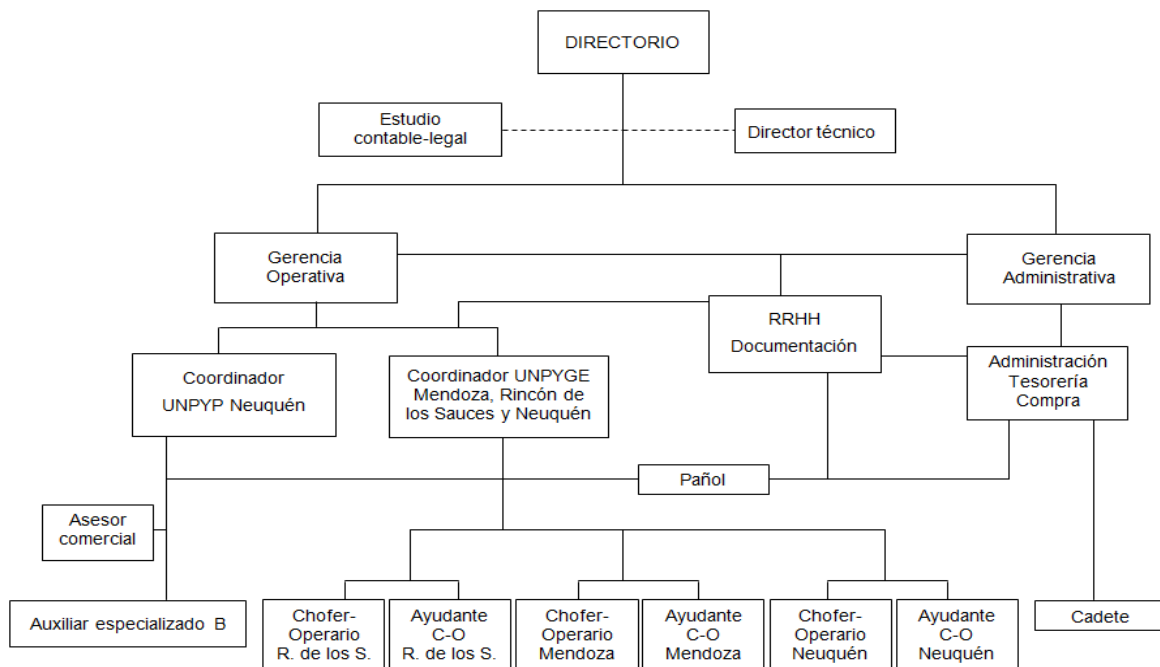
DIRECTORIO

Estudio contable-legal

Director técnico

Gerencia Operativa

Gerencia Administrativa

RRHH Documentación

Coordinador UNPYP Neuquén

Coordinador UNPYGE Mendoza, Rincón de los Sauces y Neuquén

Administración Tesorería Compra

Pañol

Asesor comercial

Auxiliar especializado B

Chofer-Operario R. de los S.

Ayudante C-O R. de los S.

Chofer-Operario Mendoza

Ayudante C-O Mendoza

Chofer-Operario Neuquén

Ayudante C-O Neuquén

Cadete